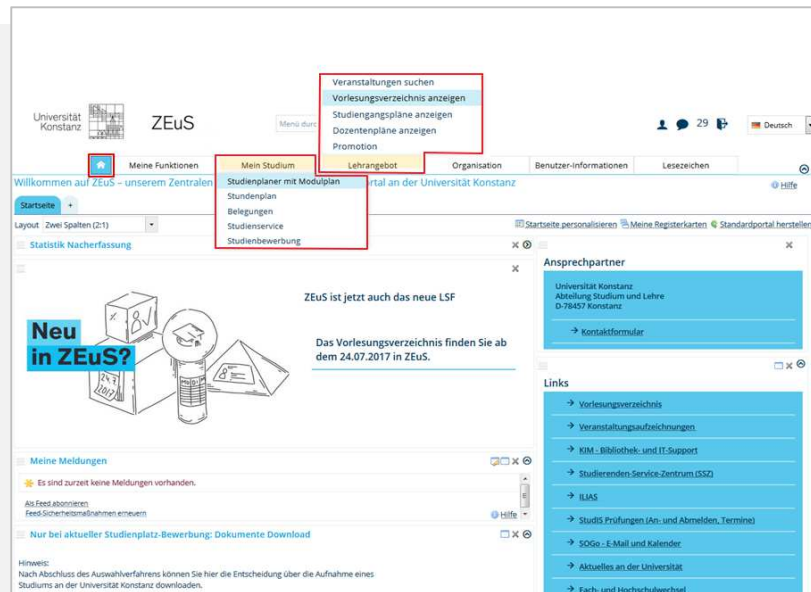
Veranstaltungen suchen
Vorlesungsverzeichnis anzeigen
Studiengangspläne anzeigen
Dozentenpläne anzeigen
Promotion

Universität Konstanz

ZEuS

Menü durc

29

Deutsch

Meine Funktionen
Mein Studium
Lehrangebot
Organisation
Benutzer-Informationen
Lesezeichen

Willkommen auf ZEuS – unserem Zentralen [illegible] ortal an der Universität Konstanz

Hilfe

Studienplaner mit Modulplan
Stundenplan
Belegungen
Studienservice
Studienbewerbung

Startseite +

Layout Zwei Spalten (2:1)

Startseite personalisieren Meine Registerkarten Standardportal herstellen

Statistik Nacherfassung

Neu in ZEuS?

ZEuS ist jetzt auch das neue LSF

Das Vorlesungsverzeichnis finden Sie ab dem 24.07.2017 in ZEuS.

Meine Meldungen

Es sind zurzeit keine Meldungen vorhanden.

Als Feed abonnieren
Feed-Sicherheitsmaßnahmen erneuern

Hilfe

Nur bei aktueller Studienplatz-Bewerbung: Dokumente Download

Hinweis:
Nach Abschluss des Auswahlverfahrens können Sie hier die Entscheidung über die Aufnahme eines Studiums an der Universität Konstanz downloaden.

Ansprechpartner

Universität Konstanz
Abteilung Studium und Lehre
D-78457 Konstanz

Kontaktformular

Links

Vorlesungsverzeichnis
Veranstaltungsaufzeichnungen
KIM - Bibliothek- und IT-Support
Studierenden-Service-Zentrum (SSZ)
ILIAS
StudIS Prüfungen (An- und Abmelden, Termine)
SOGo - E-Mail und Kalender
Aktuelles an der Universität
Fach- und Hochschulwechsel